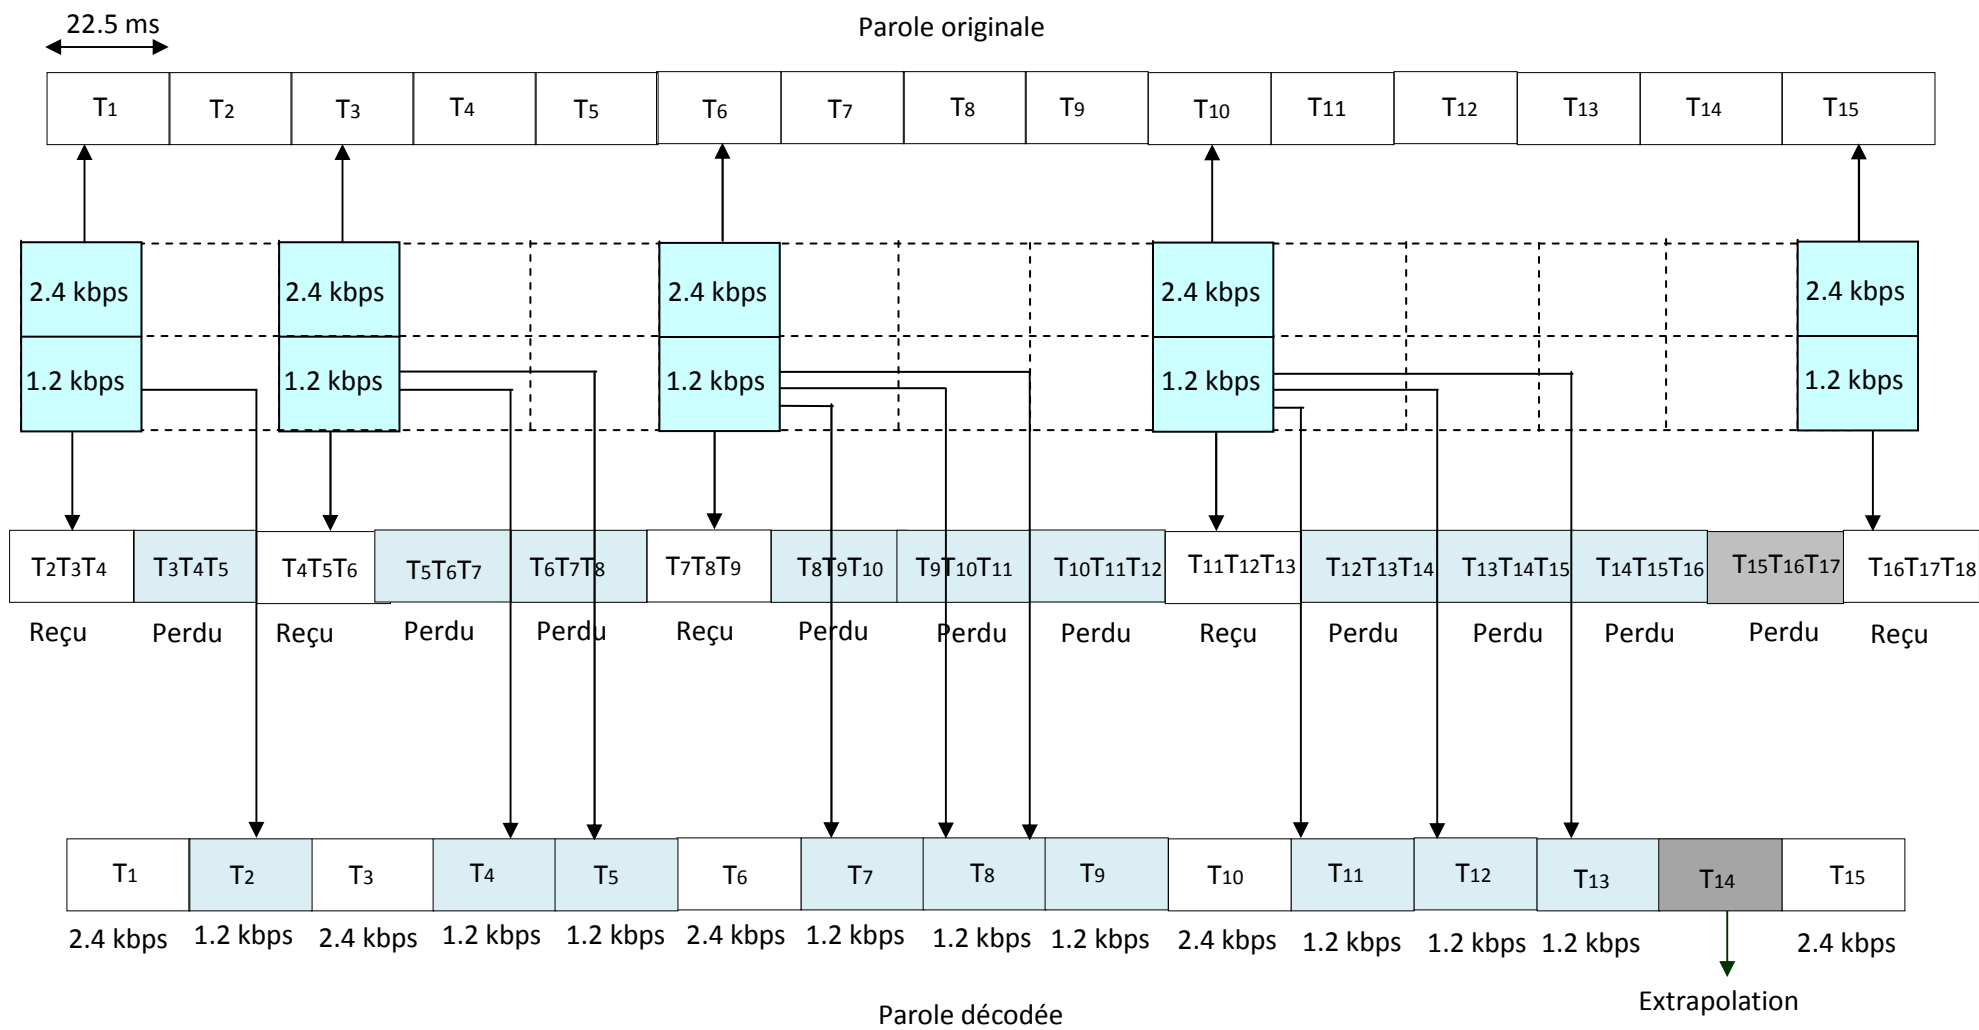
22.5 ms

Parole originale

| $T_1$ | $T_2$ | $T_3$ | $T_4$ | $T_5$ | $T_6$ | $T_7$ | $T_8$ | $T_9$ | $T_{10}$ | $T_{11}$ | $T_{12}$ | $T_{13}$ | $T_{14}$ | $T_{15}$ |
|---|---|---|---|---|---|---|---|---|---|---|---|---|---|---|

2.4 kbps
1.2 kbps

2.4 kbps
1.2 kbps

2.4 kbps
1.2 kbps

2.4 kbps
1.2 kbps

2.4 kbps
1.2 kbps

| $T_2T_3T_4$ | $T_3T_4T_5$ | $T_4T_5T_6$ | $T_5T_6T_7$ | $T_6T_7T_8$ | $T_7T_8T_9$ | $T_8T_9T_{10}$ | $T_9T_{10}T_{11}$ | $T_{10}T_{11}T_{12}$ | $T_{11}T_{12}T_{13}$ | $T_{12}T_{13}T_{14}$ | $T_{13}T_{14}T_{15}$ | $T_{14}T_{15}T_{16}$ | $T_{15}T_{16}T_{17}$ | $T_{16}T_{17}T_{18}$ |
|---|---|---|---|---|---|---|---|---|---|---|---|---|---|---|
| Reçu | Perdu | Reçu | Perdu | Perdu | Reçu | Perdu | Perdu | Perdu | Reçu | Perdu | Perdu | Perdu | Perdu | Reçu |

| $T_1$ | $T_2$ | $T_3$ | $T_4$ | $T_5$ | $T_6$ | $T_7$ | $T_8$ | $T_9$ | $T_{10}$ | $T_{11}$ | $T_{12}$ | $T_{13}$ | $T_{14}$ | $T_{15}$ |
|---|---|---|---|---|---|---|---|---|---|---|---|---|---|---|
| 2.4 kbps | 1.2 kbps | 2.4 kbps | 1.2 kbps | 1.2 kbps | 2.4 kbps | 1.2 kbps | 1.2 kbps | 1.2 kbps | 2.4 kbps | 1.2 kbps | 1.2 kbps | 1.2 kbps | | 2.4 kbps |

Extrapolation

Parole décodée